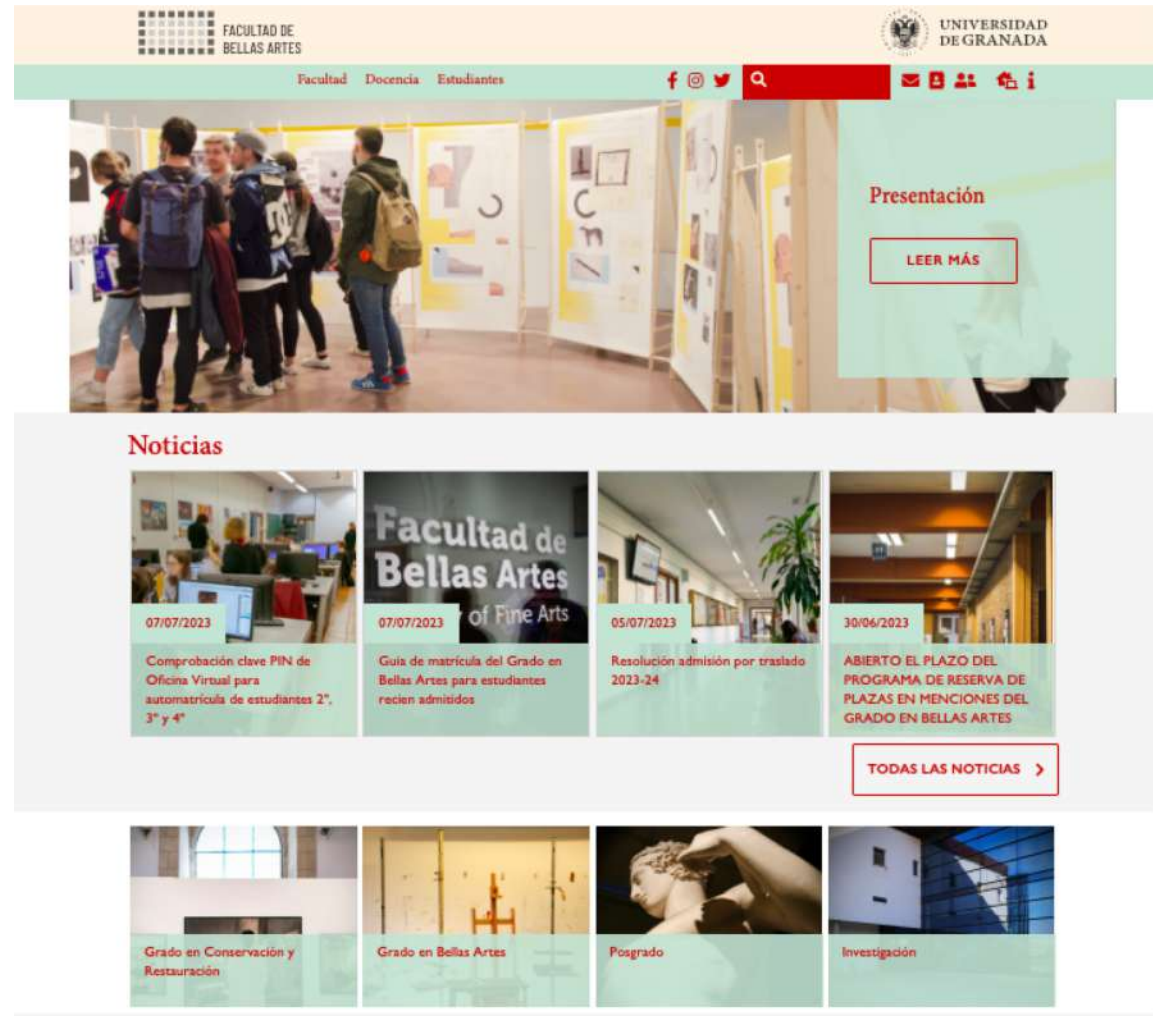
FACULTAD DE
BELLAS ARTES

UNIVERSIDAD
DE GRANADA

Facultad Docencia Estudiantes

Presentación

LEER MÁS

Noticias

Facultad de
Bellas Artes
of Fine Arts

07/07/2023
Comprobación clave PIN de Oficina Virtual para automatrícula de estudiantes 2º, 3º y 4º

07/07/2023
Guía de matrícula del Grado en Bellas Artes para estudiantes recien admitidos

05/07/2023
Resolución admisión por traslado 2023-24

30/06/2023
ABIERTO EL PLAZO DEL PROGRAMA DE RESERVA DE PLAZAS EN MENCIONES DEL GRADO EN BELLAS ARTES

TODAS LAS NOTICIAS >

Grado en Conservación y Restauración

Grado en Bellas Artes

Posgrado

Investigación